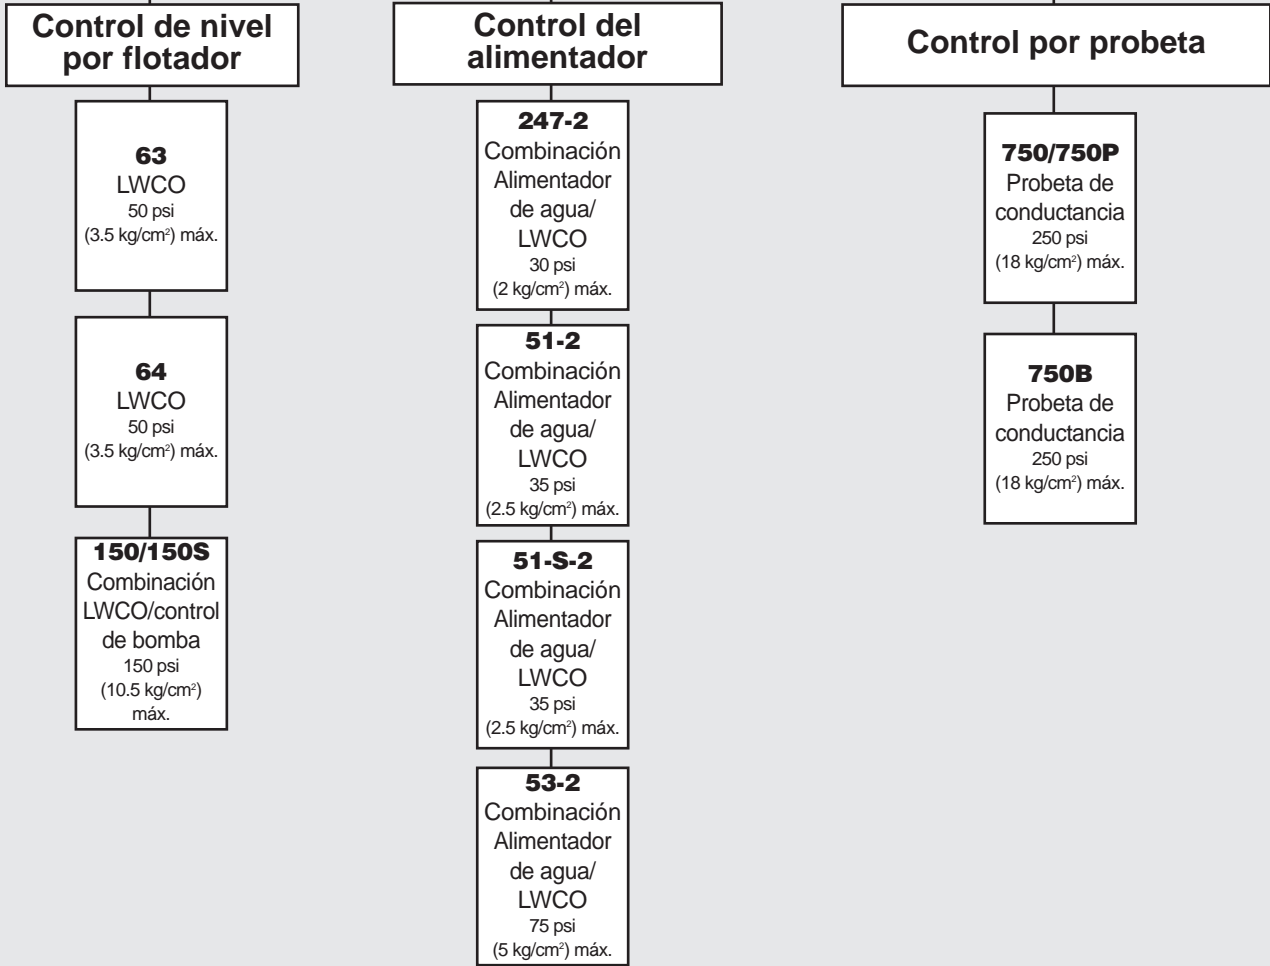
Control de nivel por flotador

63
LWCO
50 psi
(3.5 kg/cm$^2$) máx.

64
LWCO
50 psi
(3.5 kg/cm$^2$) máx.

150/150S
Combinación LWCO/control de bomba
150 psi
(10.5 kg/cm$^2$) máx.

Control del alimentador

247-2
Combinación Alimentador de agua/ LWCO
30 psi
(2 kg/cm$^2$) máx.

51-2
Combinación Alimentador de agua/ LWCO
35 psi
(2.5 kg/cm$^2$) máx.

51-S-2
Combinación Alimentador de agua/ LWCO
35 psi
(2.5 kg/cm$^2$) máx.

53-2
Combinación Alimentador de agua/ LWCO
75 psi
(5 kg/cm$^2$) máx.

Control por probeta

750/750P
Probeta de conductancia
250 psi
(18 kg/cm$^2$) máx.

750B
Probeta de conductancia
250 psi
(18 kg/cm$^2$) máx.